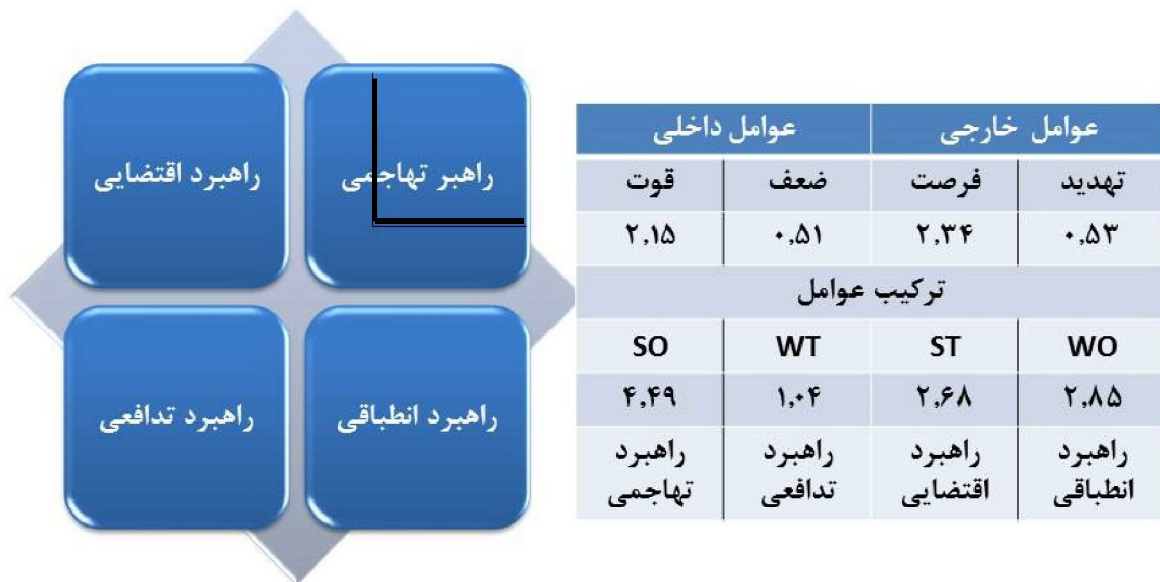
راهبر تهاجمی

راهبرد اقتضایی

راهبرد انطباقی

راهبرد تدافعی

| عوامل خارجی | | عوامل داخلی | |
|---|---|---|---|
| تهدید | فرصت | ضعف | قوت |
| ۰٫۵۳ | ۲٫۳۴ | ۰٫۵۱ | ۲٫۱۵ |
| ترکیب عوامل | | | |
| WO | ST | WT | SO |
| ۲٫۸۵ | ۲٫۶۸ | ۱٫۰۴ | ۴٫۴۹ |
| راهبرد انطباقی | راهبرد اقتضایی | راهبرد تدافعی | راهبرد تهاجمی |